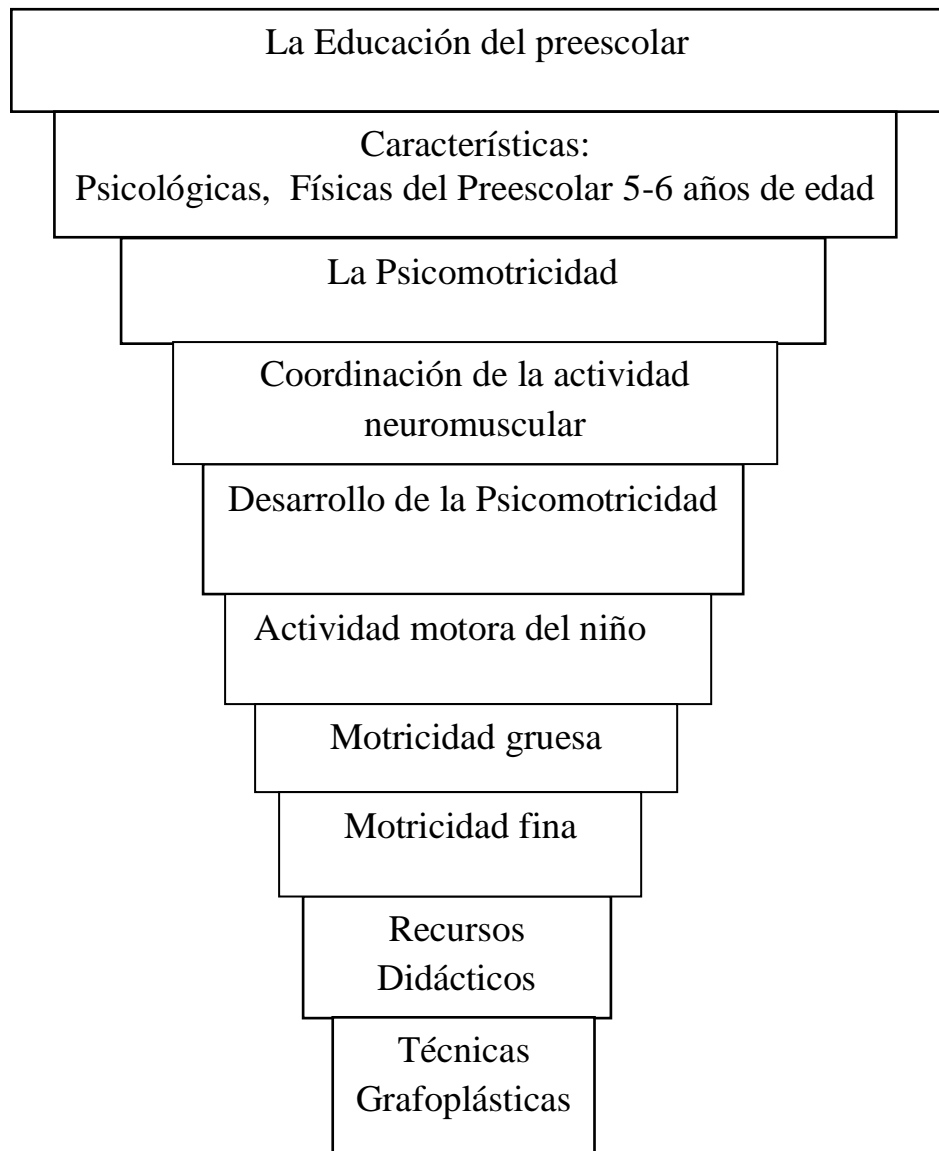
La Educación del preescolar

Características:
Psicológicas, Físicas del Preescolar 5-6 años de edad

La Psicomotricidad

Coordinación de la actividad neuromuscular

Desarrollo de la Psicomotricidad

Actividad motora del niño

Motricidad gruesa

Motricidad fina

Recursos Didácticos

Técnicas Grafoplásticas